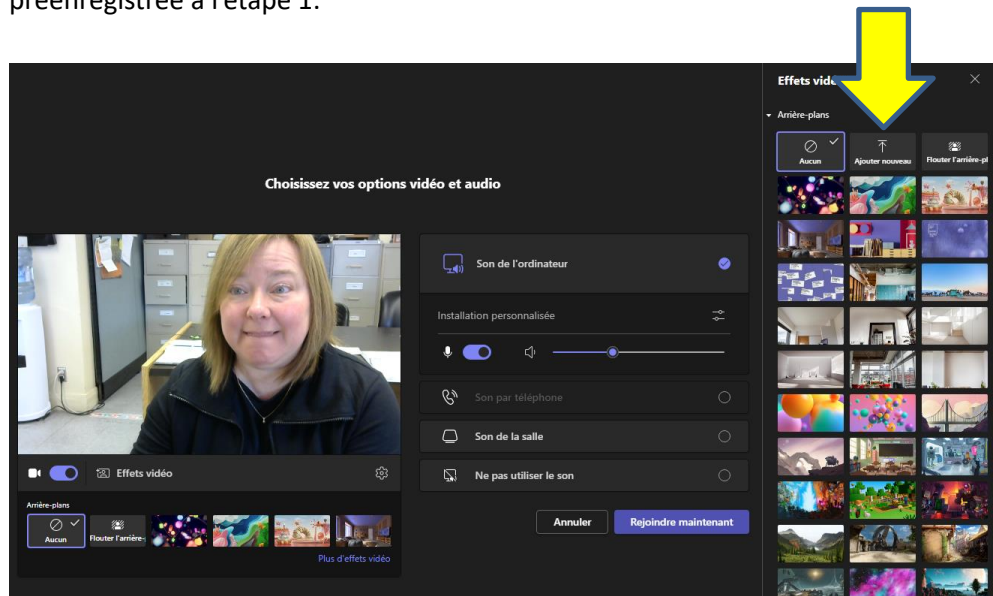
préenregistrée à l'étape 1.

Choisissez vos options vidéo et audio

Effets vidé

Arrière-plans

Aucun

Ajouter nouveau

Flouter l'arrière-pl

Son de l'ordinateur

Installation personnalisée

Son par téléphone

Son de la salle

Ne pas utiliser le son

Effets vidéo

Arrière-plans

Aucun

Flouter l'arrière-

Plus d'effets vidéo

Annuler

Rejoindre maintenant